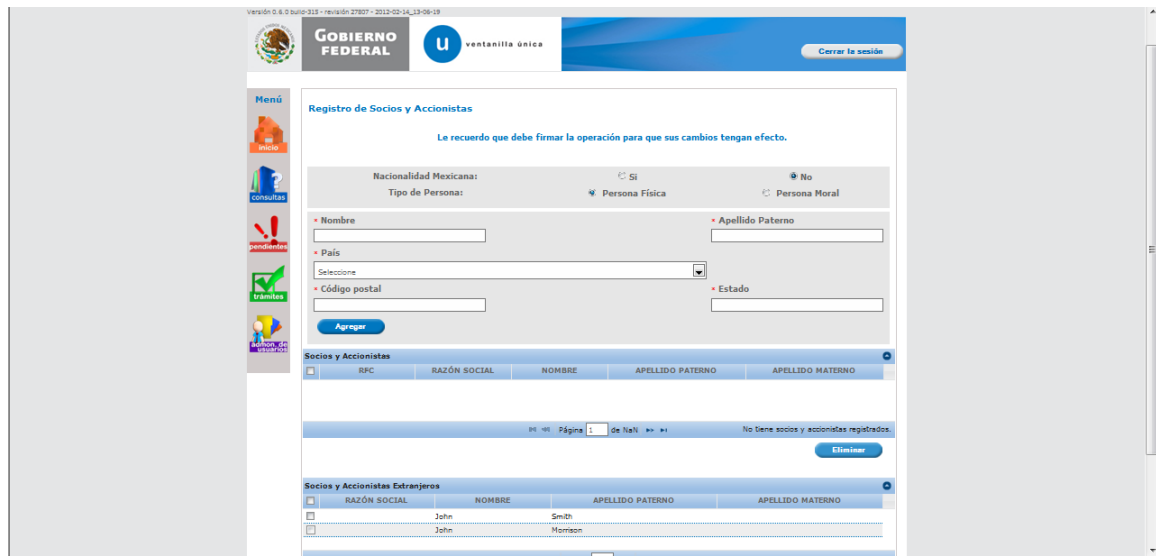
Versión 0.6.0 build-313 - revisión 27807 - 2012-02-14_13-09-19

GOBIERNO FEDERAL

u ventanilla única

Cerrar la sesión

Menú

inicio

consultas

pendientes

trámites

admon. de usuarios

Registro de Socios y Accionistas

Le recuerdo que debe firmar la operación para que sus cambios tengan efecto.

Nacionalidad Mexicana: Sí No

Tipo de Persona: Persona Física Persona Moral

* Nombre

* Apellido Paterno

* País

Seleccione

* Código postal

* Estado

Agregar

Socios y Accionistas

| | RFC | RAZÓN SOCIAL | NOMBRE | APELLIDO PATERNO | APELLIDO MATERNO |
|---|---|---|---|---|---|

Página 1 de NaN

No tiene socios y accionistas registrados.

Eliminar

Socios y Accionistas Extranjeros

| | RAZÓN SOCIAL | NOMBRE | APELLIDO PATERNO | APELLIDO MATERNO |
|---|---|---|---|---|
| | | John | Smith | |
| | | John | Morrison | |